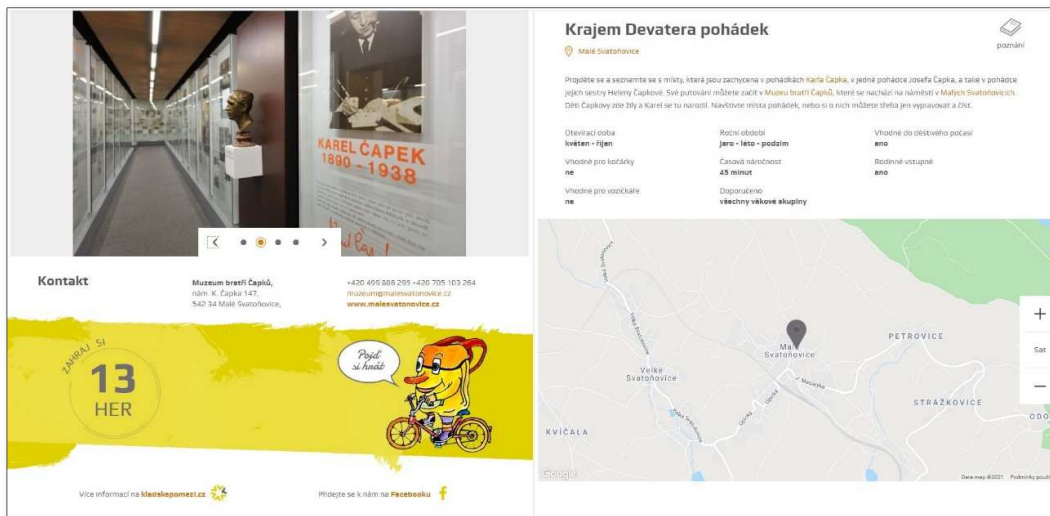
KAREL ČAPEK
1890 – 1938

Kontakt

Muzeum bratří Čapků,
nám. K. Čapka 147,
542 34 Malé Svatoňovice,

+420 499 886 295 +420 705 103 264
muzeum@malesvatonovice.cz
www.malesvatonovice.cz

ZAHRAJ SI
13
HER

Pojď si hrát

Více informací na kladskepomezi.cz

Přidejte se k nám na Facebooku

Krajem Devatera pohádek

poznání

Malé Svatoňovice

Projděte se a seznamte se s místy, která jsou zachycena v pohádkách Karla Čapka, v jedné pohádce Josefa Čapka, a také v pohádce jejich sestry Heleny Čapkové. Své putování můžete začít v Muzeu bratří Čapků, které se nachází na náměstí v Malých Svatoňovicích. Děti Čapkovy zde žily a Karel se tu narodil. Navštivte místa pohádek, nebo si o nich můžete třeba jen vyprávovat a číst.

| Otevírací doba | Roční období | Vhodné do deštivého počasí |
|---|---|---|
| květen - říjen | jaro - léto - podzim | ano |
| Vhodné pro kočárky | Časová náročnost | Rodinné vstupné |
| ne | 45 minut | ano |
| Vhodné pro vozíčkáře | Doporučeno | |
| ne | všechny věkové skupiny | |

Malé Svatoňovice
Velké Svatoňovice
PETROVICE
STRÁŽKOVICE
KVÍČALA
ODO
Sat
+
−
Google
Data map ©2021 Podmínky použ